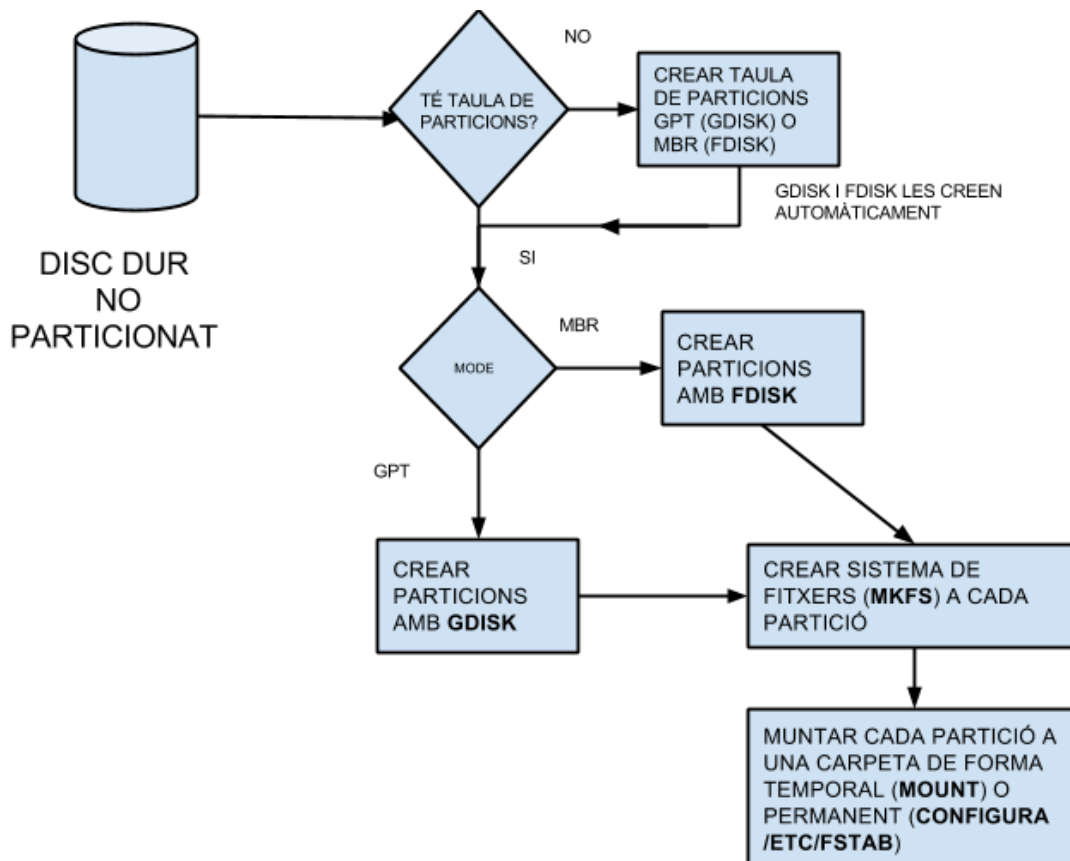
DISC DUR NO PARTICIONAT

TÉ TAULA DE PARTICIONS?

NO

CREAR TAULA DE PARTICIONS GPT (GDISK) O MBR (FDISK)

GDISK I FDISK LES CREEN AUTOMÀTICAMENT

SI

MODE

MBR

CREAR PARTICIONS AMB **FDISK**

GPT

CREAR PARTICIONS AMB **GDISK**

CREAR SISTEMA DE FITXERS (**MKFS**) A CADA PARTICIÓ

MUNTAR CADA PARTICIÓ A UNA CARPETA DE FORMA TEMPORAL (**MOUNT**) O PERMANENT (**CONFIGURA /ETC/FSTAB**)